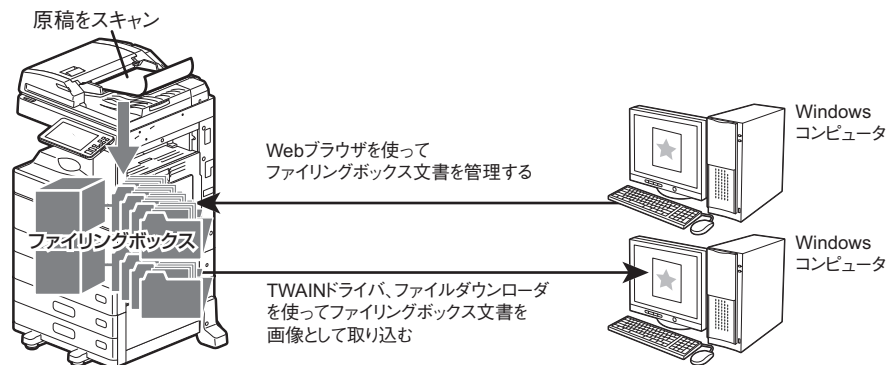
原稿をスキャン

ファイリングボックス

Webブラウザを使って
ファイリングボックス文書を管理する

Windows
コンピュータ

TWAINドライバ、ファイルダウンローダを使ってファイリングボックス文書を画像として取り込む

Windows
コンピュータ